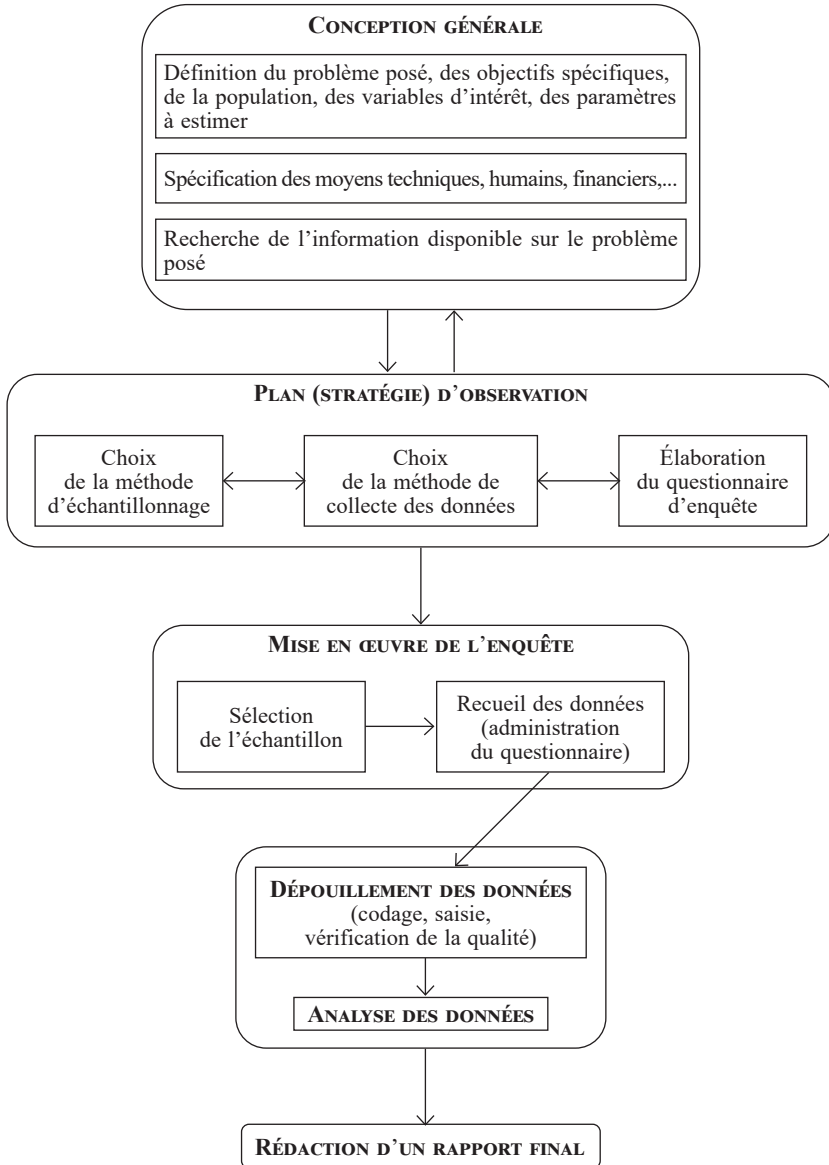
CONCEPTION GÉNÉRALE

Définition du problème posé, des objectifs spécifiques, de la population, des variables d'intérêt, des paramètres à estimer

Spécification des moyens techniques, humains, financiers,...

Recherche de l'information disponible sur le problème posé

PLAN (STRATÉGIE) D'OBSERVATION

Choix de la méthode d'échantillonnage

Choix de la méthode de collecte des données

Élaboration du questionnaire d'enquête

MISE EN ŒUVRE DE L'ENQUÊTE

Sélection de l'échantillon

Recueil des données (administration du questionnaire)

DÉPOUILLEMENT DES DONNÉES (codage, saisie, vérification de la qualité)

ANALYSE DES DONNÉES

RÉDACTION D'UN RAPPORT FINAL